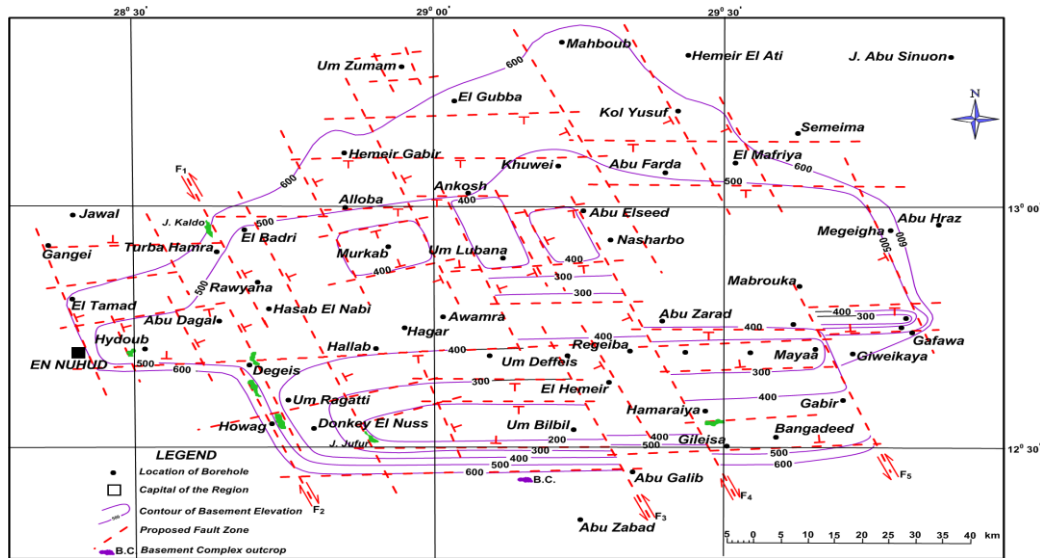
$28^0\ 30'$
$29^0\ 00'$
$29^0\ 30'$
$13^0\ 00'$
$12^0\ 30'$

Mahboub
Hemeir El Ati
J. Abu Sinuon
Um Zumam
600
El Gubba
Kol Yusuf
N
Semeima
Hemeir Gabir
Khuwei
Abu Farda
El Mafriya
600
F1
600
500
Ankosh
Alloba
400
Abu Elseed
Abu Hraz
Jawal
J. Kaldo
500
Megeigha
El Badri
Nasharbo
Gangei
Turba Hamra
Um Lubana
Murkab
400
400
Mabrouka
Rawyana
300
500
El Tamad
Hasab El Nabi
300
Abu Zarad
Abu Dagal
Awamra
400
300
Hagar
Hydoub
400
Gafawa
Hallab
400
Regeiba
EN NUHUD
500
Um Deffeis
Mayaa
Giweikaya
600
Degeis
300
300
El Hemeir
Um Ragatti
400
Gabir
Hamaraiya
Howag
Donkey El Nuss
Um Bilbil
Bangadeed
J. Juful
200
400
Gileisa
LEGEND
300
500
Location of Borehole
400
500
600
Capital of the Region
600
Abu Galib
F5
B.C.
Contour of Basement Elevation
F4
F2
Proposed Fault Zone
F3
Abu Zabad
B.C Basement Complex outcrop
5 0 5 10 15 20 25 30 35 40 km